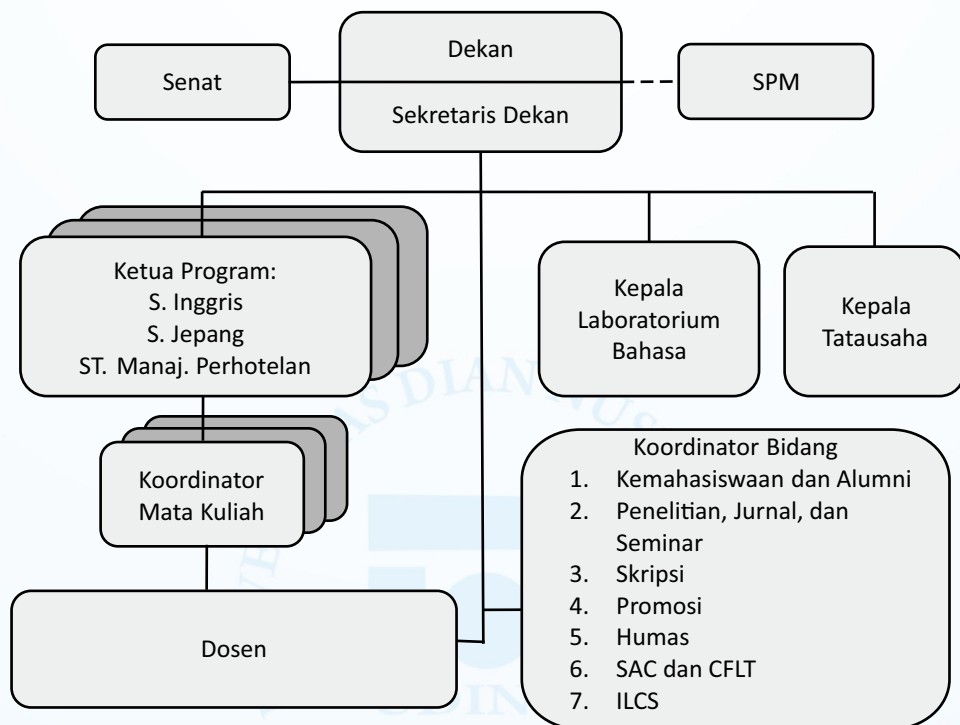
Dekan

Sekretaris Dekan

Senat

SPM

Ketua Program:
S. Inggris
S. Jepang
ST. Manaj. Perhotelan

Kepala Laboratorium Bahasa

Kepala Tatausaha

Koordinator Mata Kuliah

Koordinator Bidang
1. Kemahasiswaan dan Alumni
2. Penelitian, Jurnal, dan Seminar
3. Skripsi
4. Promosi
5. Humas
6. SAC dan CFLT
7. ILCS

Dosen